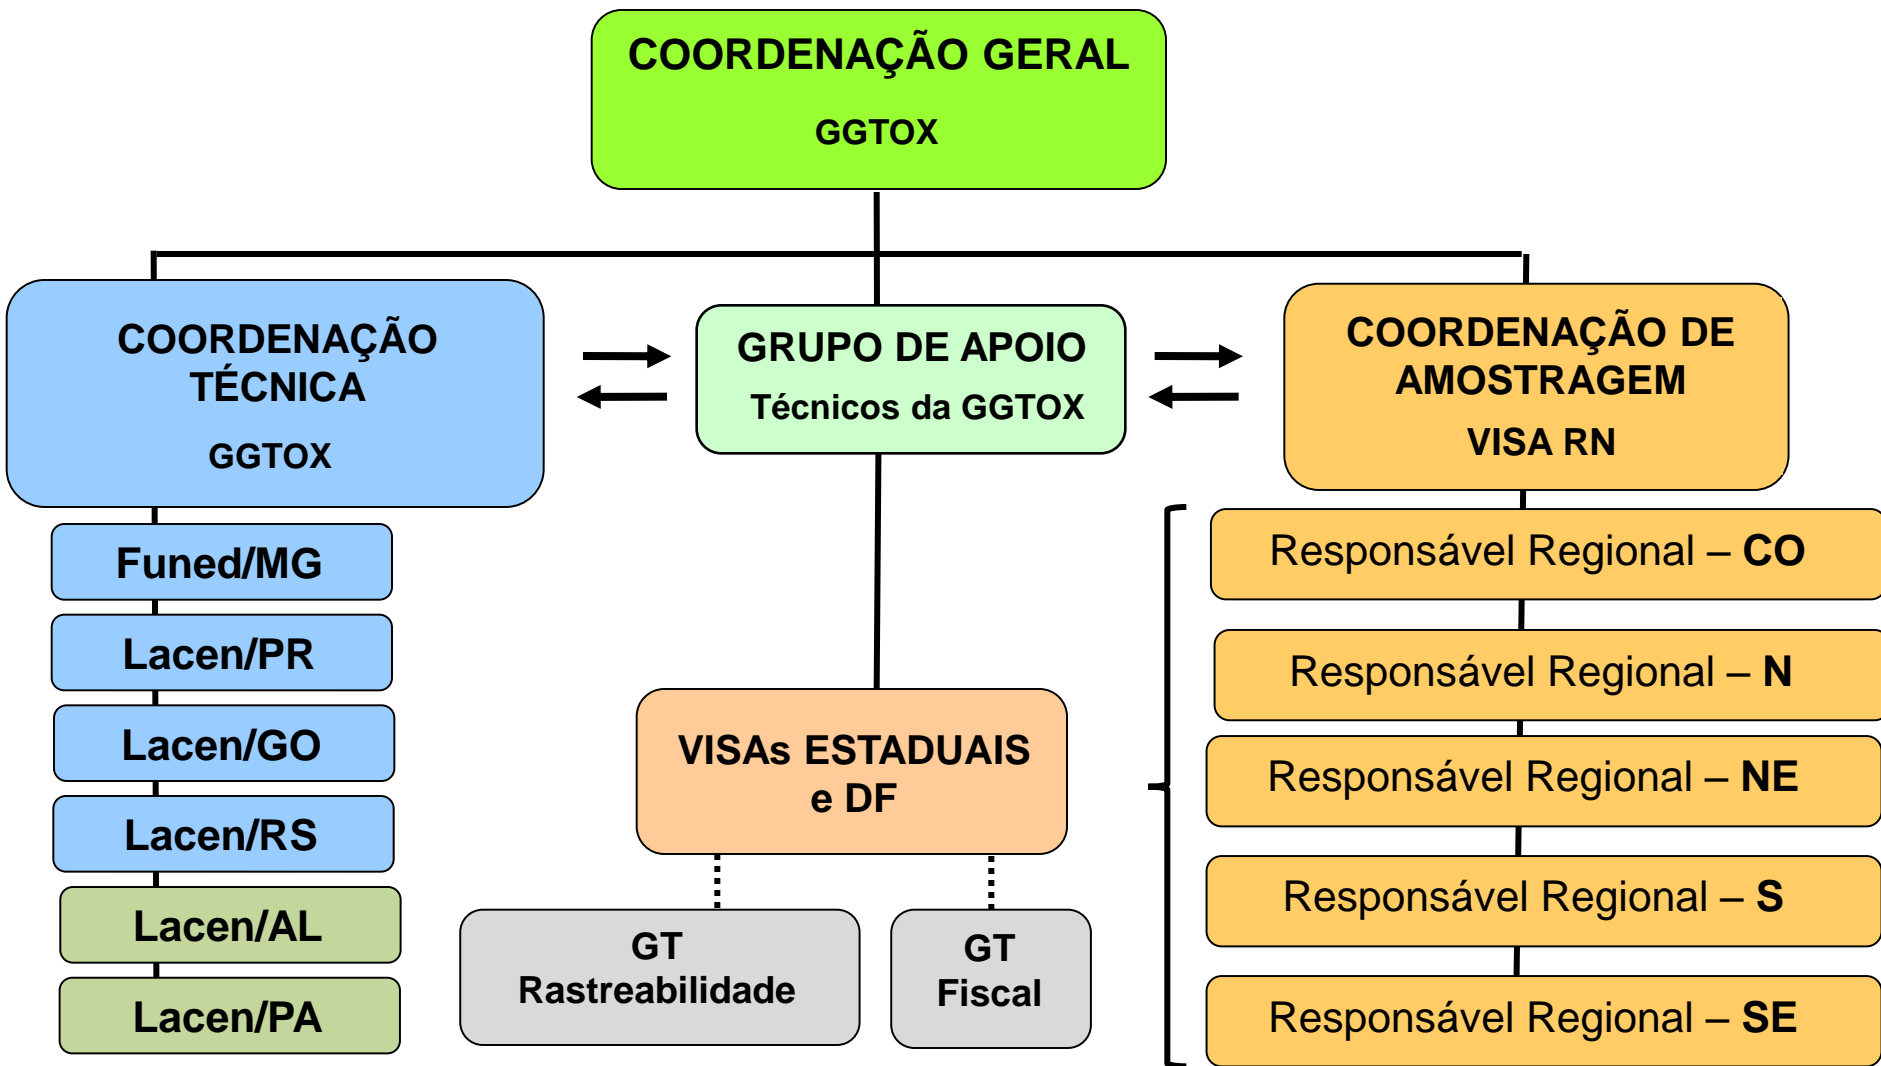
COORDENAÇÃO GERAL
GGTOX

COORDENAÇÃO TÉCNICA
GGTOX

GRUPO DE APOIO
Técnicos da GGTOX

COORDENAÇÃO DE AMOSTRAGEM
VISA RN

Funed/MG
Lacen/PR
Lacen/GO
Lacen/RS
Lacen/AL
Lacen/PA

VISAs ESTADUAIS e DF

GT Rastreabilidade

GT Fiscal

Responsável Regional – CO
Responsável Regional – N
Responsável Regional – NE
Responsável Regional – S
Responsável Regional – SE